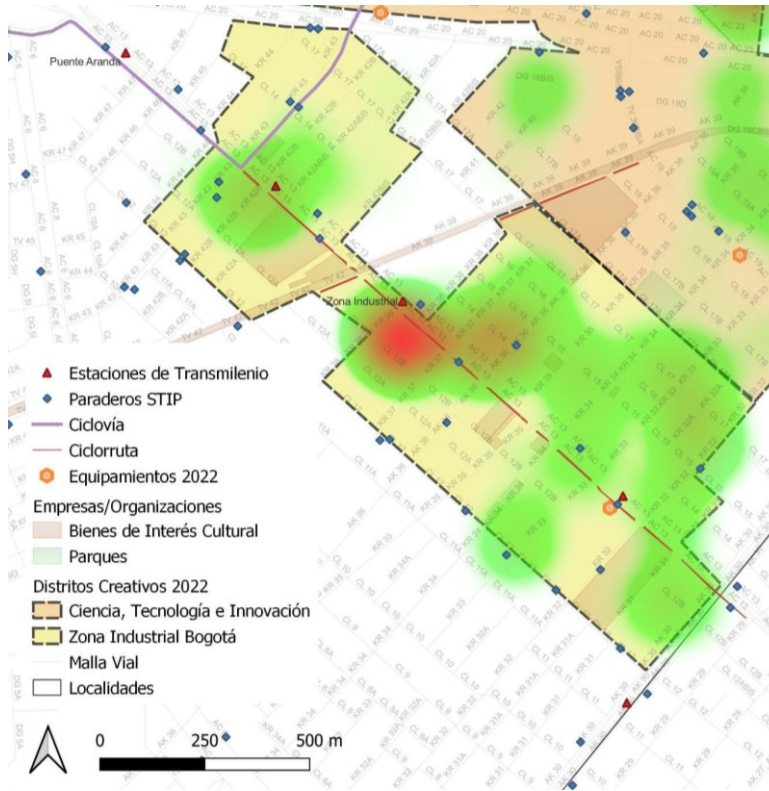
Puente Aranda

Zona Industrial

Estaciones de Transmilenio
Paraderos STIP
Ciclovía
Ciclorruta
Equipamientos 2022
Empresas/Organizaciones
Bienes de Interés Cultural
Parques
Distritos Creativos 2022
Ciencia, Tecnología e Innovación
Zona Industrial Bogotá
Malla Vial
Localidades

0 250 500 m

AC 13
AC 20
DG 19D
AK 39
AK 36
CL 17
CL 12
KR 43
KR 42
KR 36
KR 33
KR 32
CL 10
CL 9
TV 42
AK 50
KR 44
KR 45
KR 47